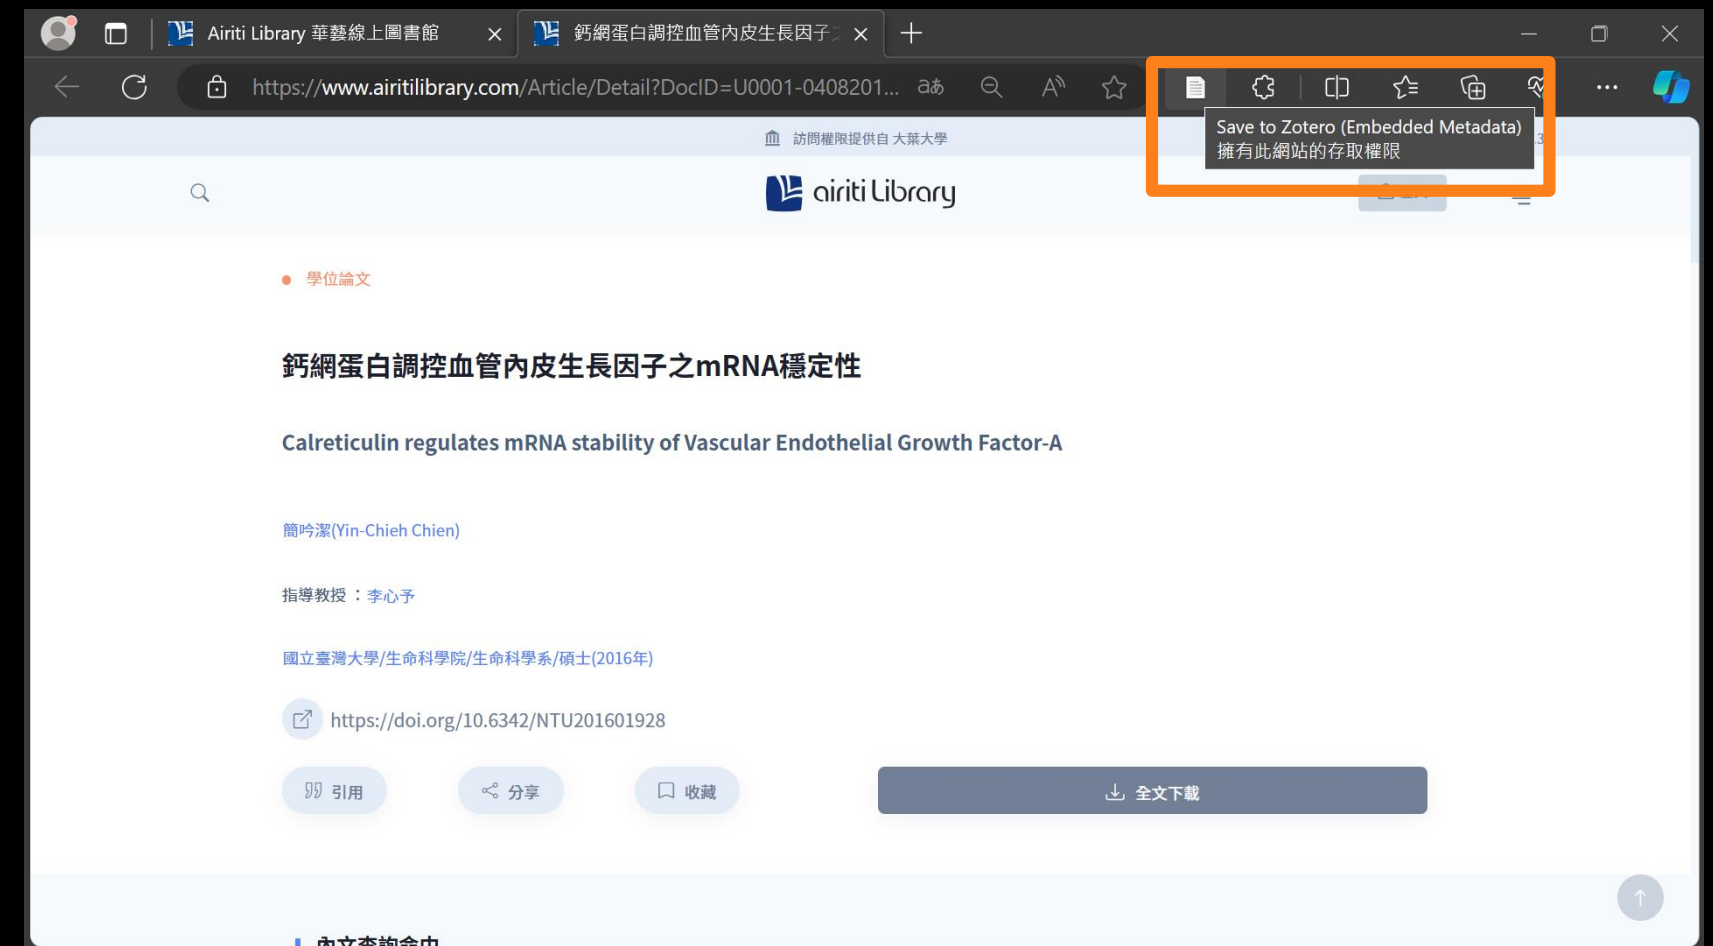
Airiti Library 華藝線上圖書館 ×

鈣網蛋白調控血管內皮生長因子 ×

https://www.airitilibrary.com/Article/Detail?DocID=U0001-0408201...

Save to Zotero (Embedded Metadata)
擁有此網站的存取權限

訪問權限提供自 大葉大學

airiti Library

學位論文

鈣網蛋白調控血管內皮生長因子之mRNA穩定性

Calreticulin regulates mRNA stability of Vascular Endothelial Growth Factor-A

簡吟潔(Yin-Chieh Chien)

指導教授 ：李心予

國立臺灣大學/生命科學院/生命科學系/碩士(2016年)

https://doi.org/10.6342/NTU201601928

引用 分享 收藏 全文下載

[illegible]